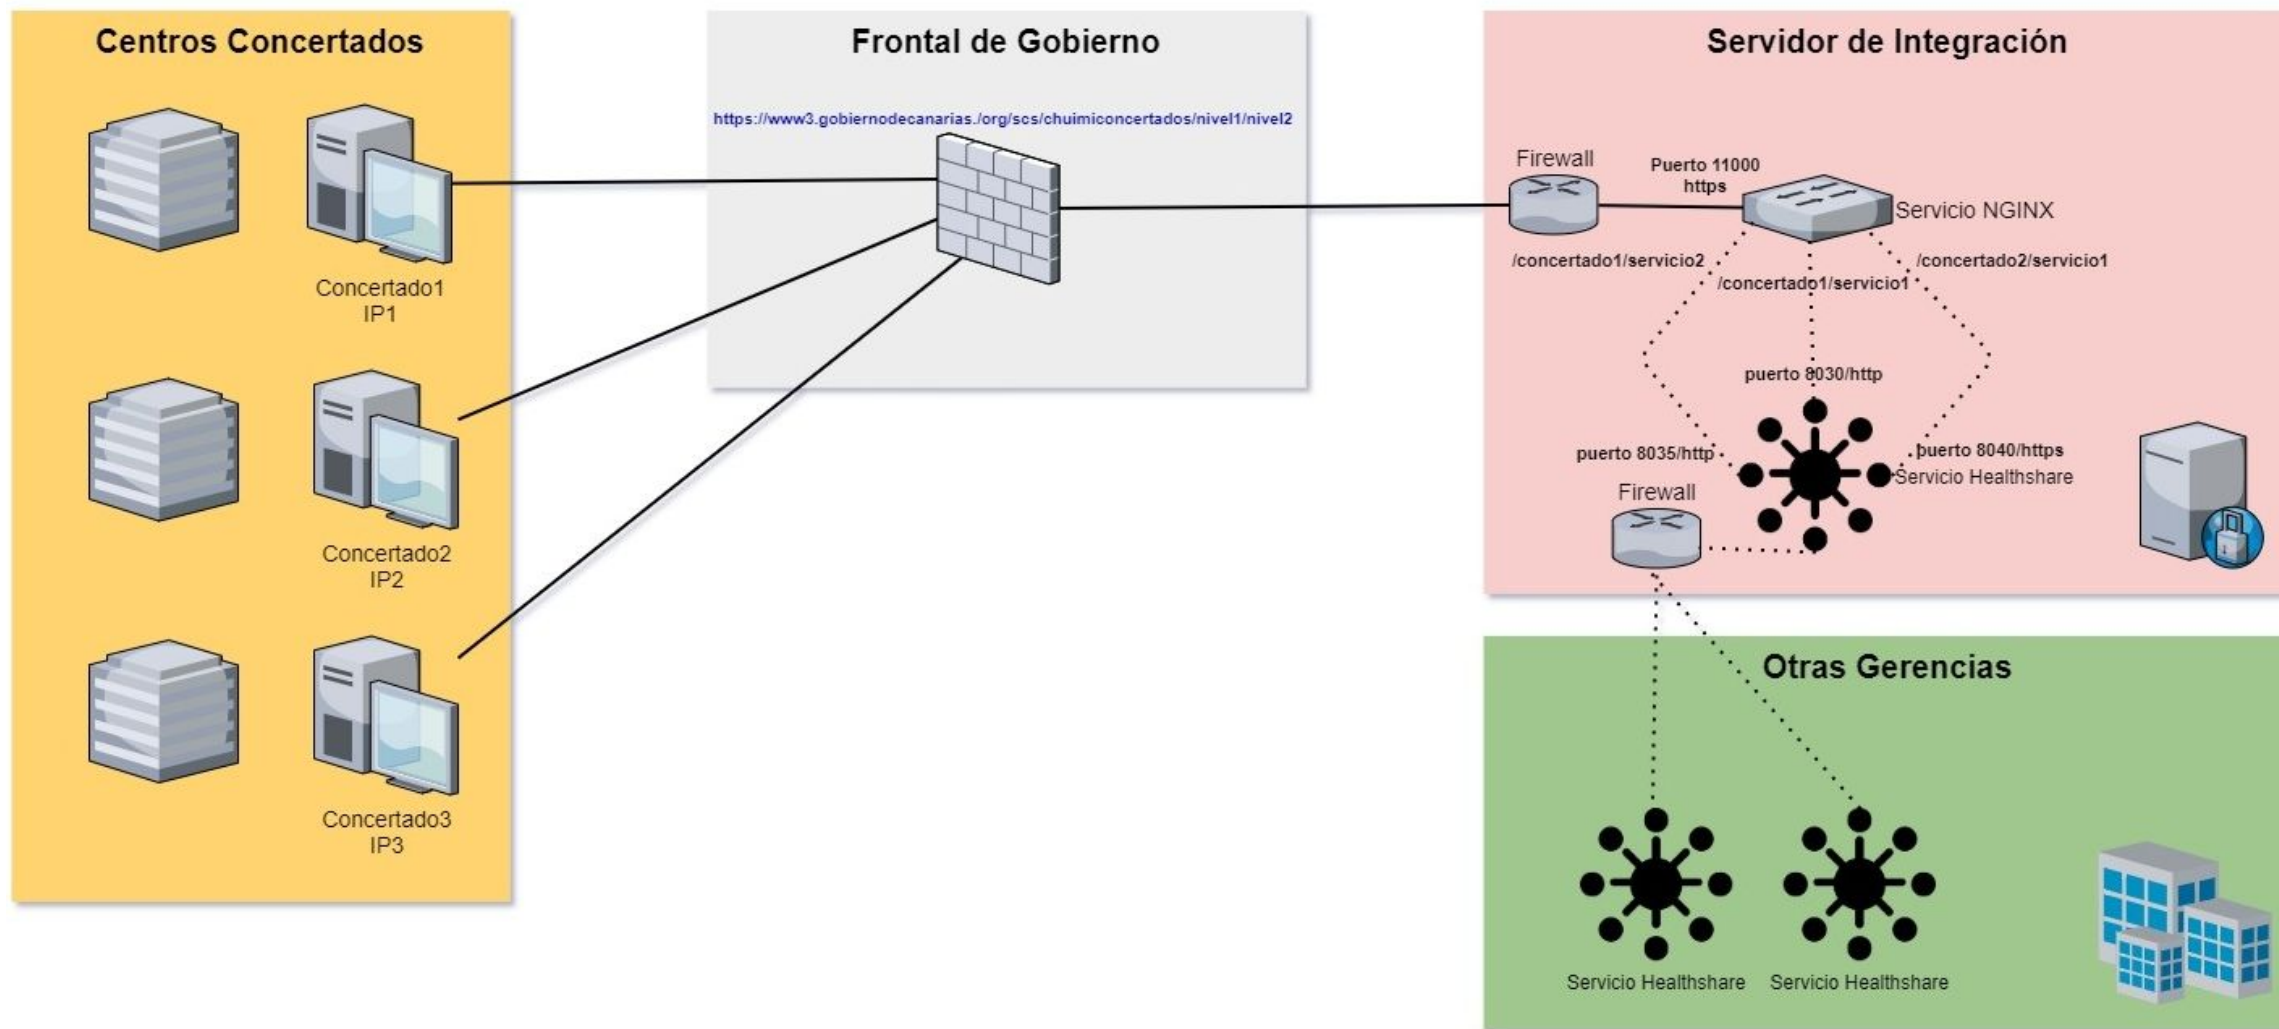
Centros Concertados

Concertado1
IP1

Concertado2
IP2

Concertado3
IP3

Frontal de Gobierno

https://www3.gobiernodecanarias./org/scs/chuimiconcertados/nivel1/nivel2

Servidor de Integración

Firewall

Puerto 11000
https

Servicio NGINX

/concertado1/servicio2

/concertado1/servicio1

/concertado2/servicio1

puerto 8030/http

puerto 8035/http

puerto 8040/https

Servicio Healthshare

Firewall

Otras Gerencias

Servicio Healthshare

Servicio Healthshare